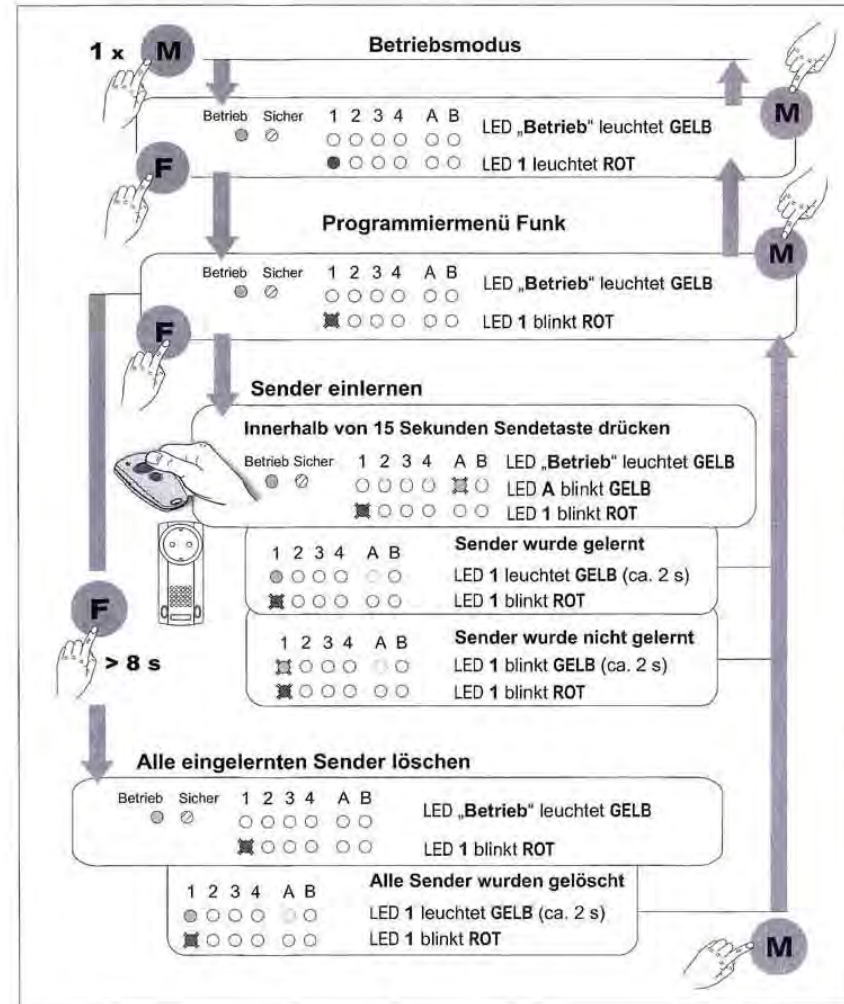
1 x M

Betriebsmodus

M

Betrieb Sicher 1 2 3 4 A B LED „Betrieb" leuchtet GELB
LED 1 leuchtet ROT

F

Programmiermenü Funk

M

Betrieb Sicher 1 2 3 4 A B LED „Betrieb" leuchtet GELB
LED 1 blinkt ROT

F

Sender einlernen

Innerhalb von 15 Sekunden Sendetaste drücken

Betrieb Sicher 1 2 3 4 A B LED „Betrieb" leuchtet GELB
LED A blinkt GELB
LED 1 blinkt ROT

1 2 3 4 A B Sender wurde gelernt
LED 1 leuchtet GELB (ca. 2 s)
LED 1 blinkt ROT

F

> 8 s

1 2 3 4 A B Sender wurde nicht gelernt
LED 1 blinkt GELB (ca. 2 s)
LED 1 blinkt ROT

Alle eingelernten Sender löschen

Betrieb Sicher 1 2 3 4 A B LED „Betrieb" leuchtet GELB
LED 1 blinkt ROT

1 2 3 4 A B Alle Sender wurden gelöscht
LED 1 leuchtet GELB (ca. 2 s)
LED 1 blinkt ROT

M